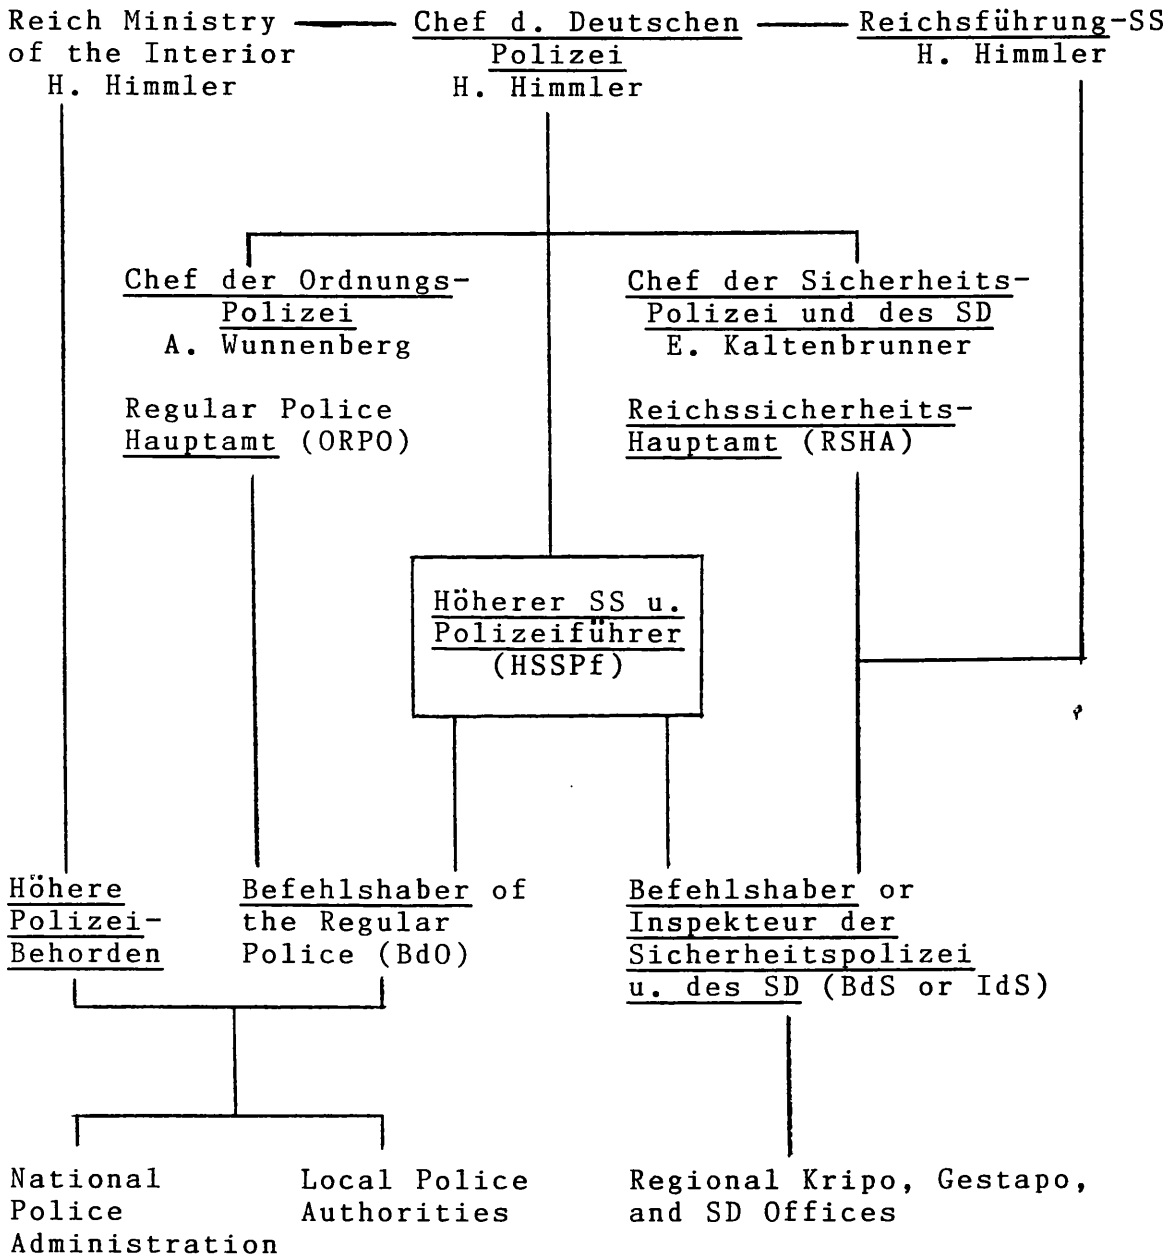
Reich Ministry of the Interior
H. Himmler

Chef d. Deutschen Polizei
H. Himmler

Reichsführung-SS
H. Himmler

Chef der Ordnungs-Polizei
A. Wunnenberg

Regular Police Hauptamt (ORPO)

Chef der Sicherheits-Polizei und des SD
E. Kaltenbrunner

Reichssicherheits-Hauptamt (RSHA)

Höherer SS u. Polizeiführer
(HSSPf)

Höhere Polizei-Behorden

Befehlshaber of the Regular Police (BdO)

Befehlshaber or Inspekteur der Sicherheitspolizei u. des SD (BdS or IdS)

National Police Administration

Local Police Authorities

Regional Kripo, Gestapo, and SD Offices